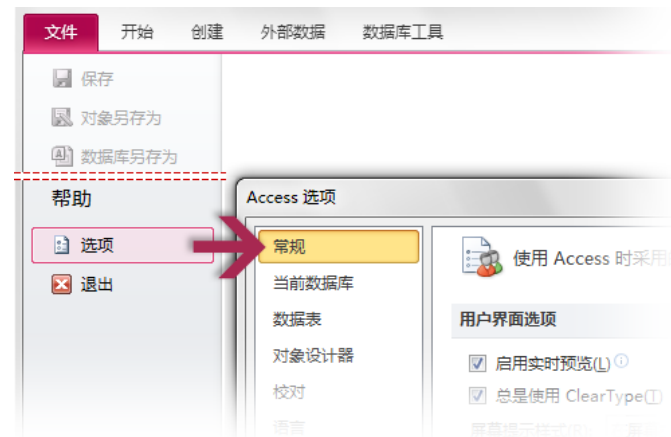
文件 开始 创建 外部数据 数据库工具

保存

对象另存为

数据库另存为

帮助

选项

退出

Access 选项

常规

当前数据库

数据表

对象设计器

校对

语言

使用 Access 时采用

用户界面选项

启用实时预览(L)

总是使用 ClearType(T)

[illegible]